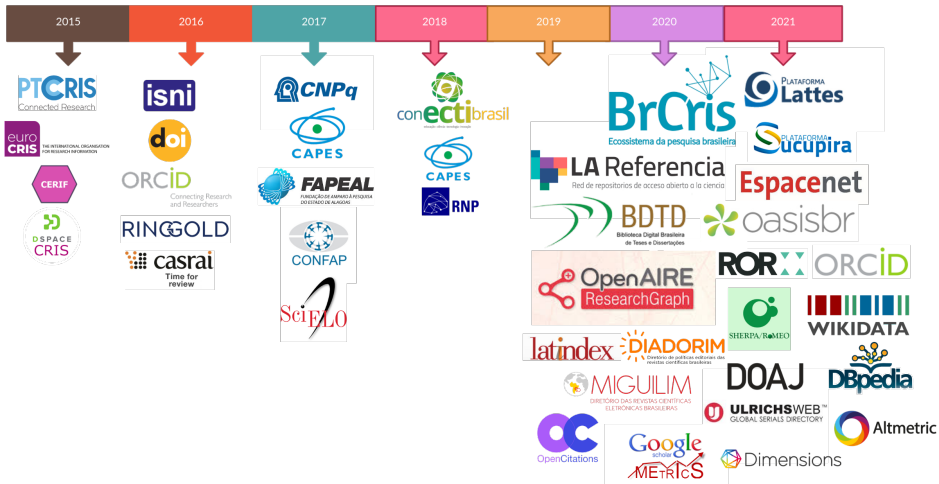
2015 2016 2017 2018 2019 2020 2021

PTCRIS Connected Research

euro CRIS THE INTERNATIONAL ORGANISATION FOR RESEARCH INFORMATION

CERIF

DSPACE CRIS

isni

doi

ORCID Connecting Research and Researchers

RINGGOLD

casrai Time for review

CNPq

CAPES

FAPEAL FUNDAÇÃO DE AMPARO À PESQUISA DO ESTADO DE ALAGOAS

CONFAP

SciELO

conectibrasil

CAPES

RNP

BrCris Ecossistema da pesquisa brasileira

LA Referencia Red de repositorios de acceso abierto a la ciencia

BDTD Biblioteca Digital Brasileira de Teses e Dissertações

OpenAIRE ResearchGraph

latindex

DIADORIM Diretório de políticas editoriais das revistas científicas brasileiras

MIGUILIM DIRETÓRIO DAS REVISTAS CIENTÍFICAS ELETRÔNICAS BRASILEIRAS

OpenCitations

Google scholar METRICS

PLATAFORMA Lattes

PLATAFORMA Sucupira

Espacenet

oasisbr

ROR

ORCID

SHERPA/RoMEO

WIKIDATA

DBpedia

DOAJ

ULRICHSWEB GLOBAL SERIALS DIRECTORY

Altmetric

Dimensions